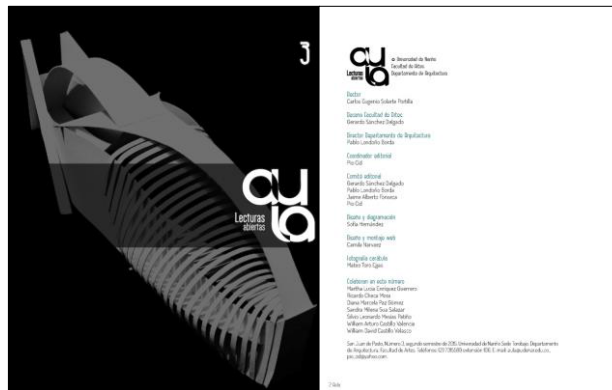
3

au la
Lecturas abiertas

au la
Lecturas abiertas

de Universidad de Nariño
Facultad de Artes
Departamento de Arquitectura

Rector
Carlos Eugenio Solarte Portilla

Decano Facultad de Artes
Gerardo Sánchez Delgado

Director Departamento de Arquitectura
Pablo Londoño Borda

Coordinador editorial
Pio Cid

Comité editorial
Gerardo Sánchez Delgado
Pablo Londoño Borda
Jaime Alberto Fonseca
Pio Cid

Diseño y diagramación
Sofía Hernández

Diseño y montaje web
Camilo Narvaez

Fotografía cerrtada
Mateo Toro Egas

Colaboran en esta número
Martha Lucia Enríquez Guerrero
Ricardo Checa Mora
Diana Marcela Paz Gómez
Sandra Milena Sua Salazar
Silvio Leonardo Mesias Patiño
William Arturo Castillo Valencia
William David Castillo Velasco

San Juan de Pasto. Número 3, segundo semestre de 2015. Universidad de Nariño Sede Torobajo. Departamento de Arquitectura, Facultad de Artes. Teléfono: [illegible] extensión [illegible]. E-mail: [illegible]

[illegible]